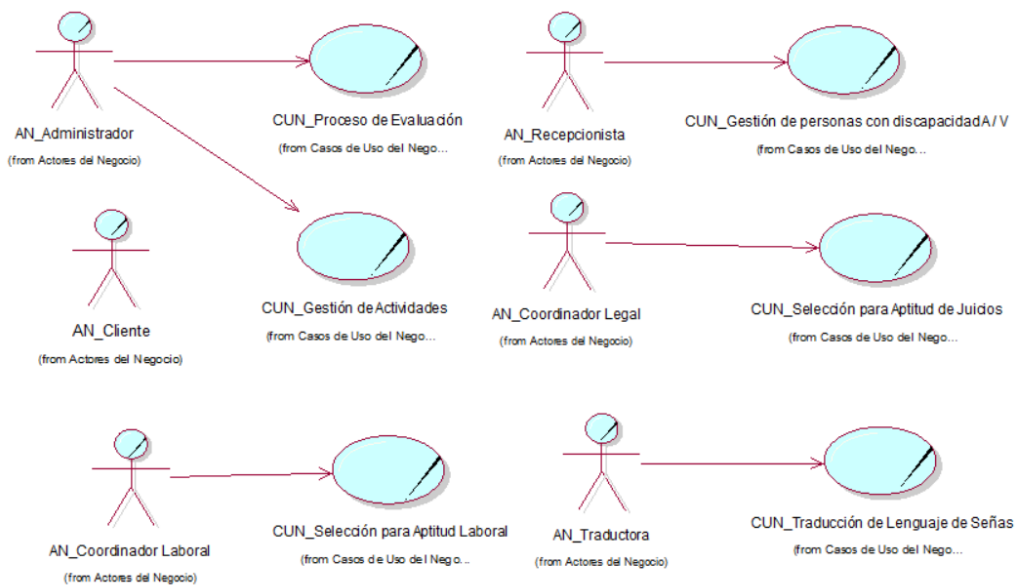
AN_Administrador
(from Actores del Negocio)

CUN_Proceso de Evaluación
(from Casos de Uso del Nego...

AN_Recepcionista
(from Actores del Negocio)

CUN_Gestión de personas con discapacidadA / V
(from Casos de Uso del Nego...

AN_Cliente
(from Actores del Negocio)

CUN_Gestión de Actividades
(from Casos de Uso del Nego...

AN_Coordinador Legal
(from Actores del Negocio)

CUN_Selección para Aptitud de Juicios
(from Casos de Uso del Nego...

AN_Coordinador Laboral
(from Actores del Negocio)

CUN_Selección para Aptitud Laboral
(from Casos de Uso del Nego...

AN_Traductora
(from Actores del Negocio)

CUN_Traducción de Lenguaje de Señas
(from Casos de Uso del Nego...